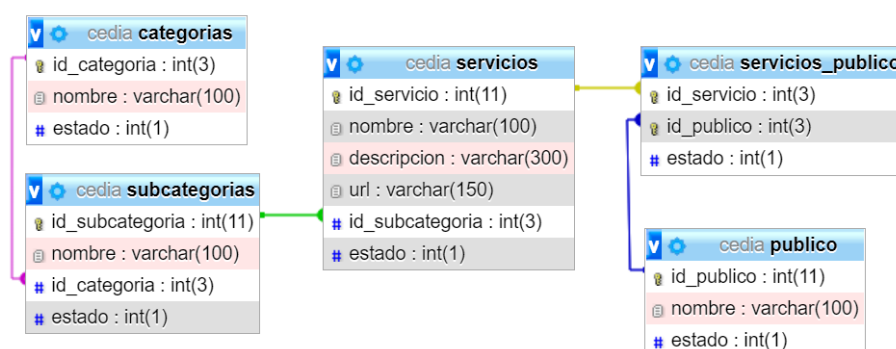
v cedia categorias
id_categoria : int(3)
nombre : varchar(100)
# estado : int(1)

v cedia subcategorias
id_subcategoria : int(11)
nombre : varchar(100)
# id_categoria : int(3)
# estado : int(1)

v cedia servicios
id_servicio : int(11)
nombre : varchar(100)
descripcion : varchar(300)
url : varchar(150)
# id_subcategoria : int(3)
# estado : int(1)

v cedia servicios_publico
id_servicio : int(3)
id_publico : int(3)
# estado : int(1)

v cedia publico
id_publico : int(11)
nombre : varchar(100)
# estado : int(1)